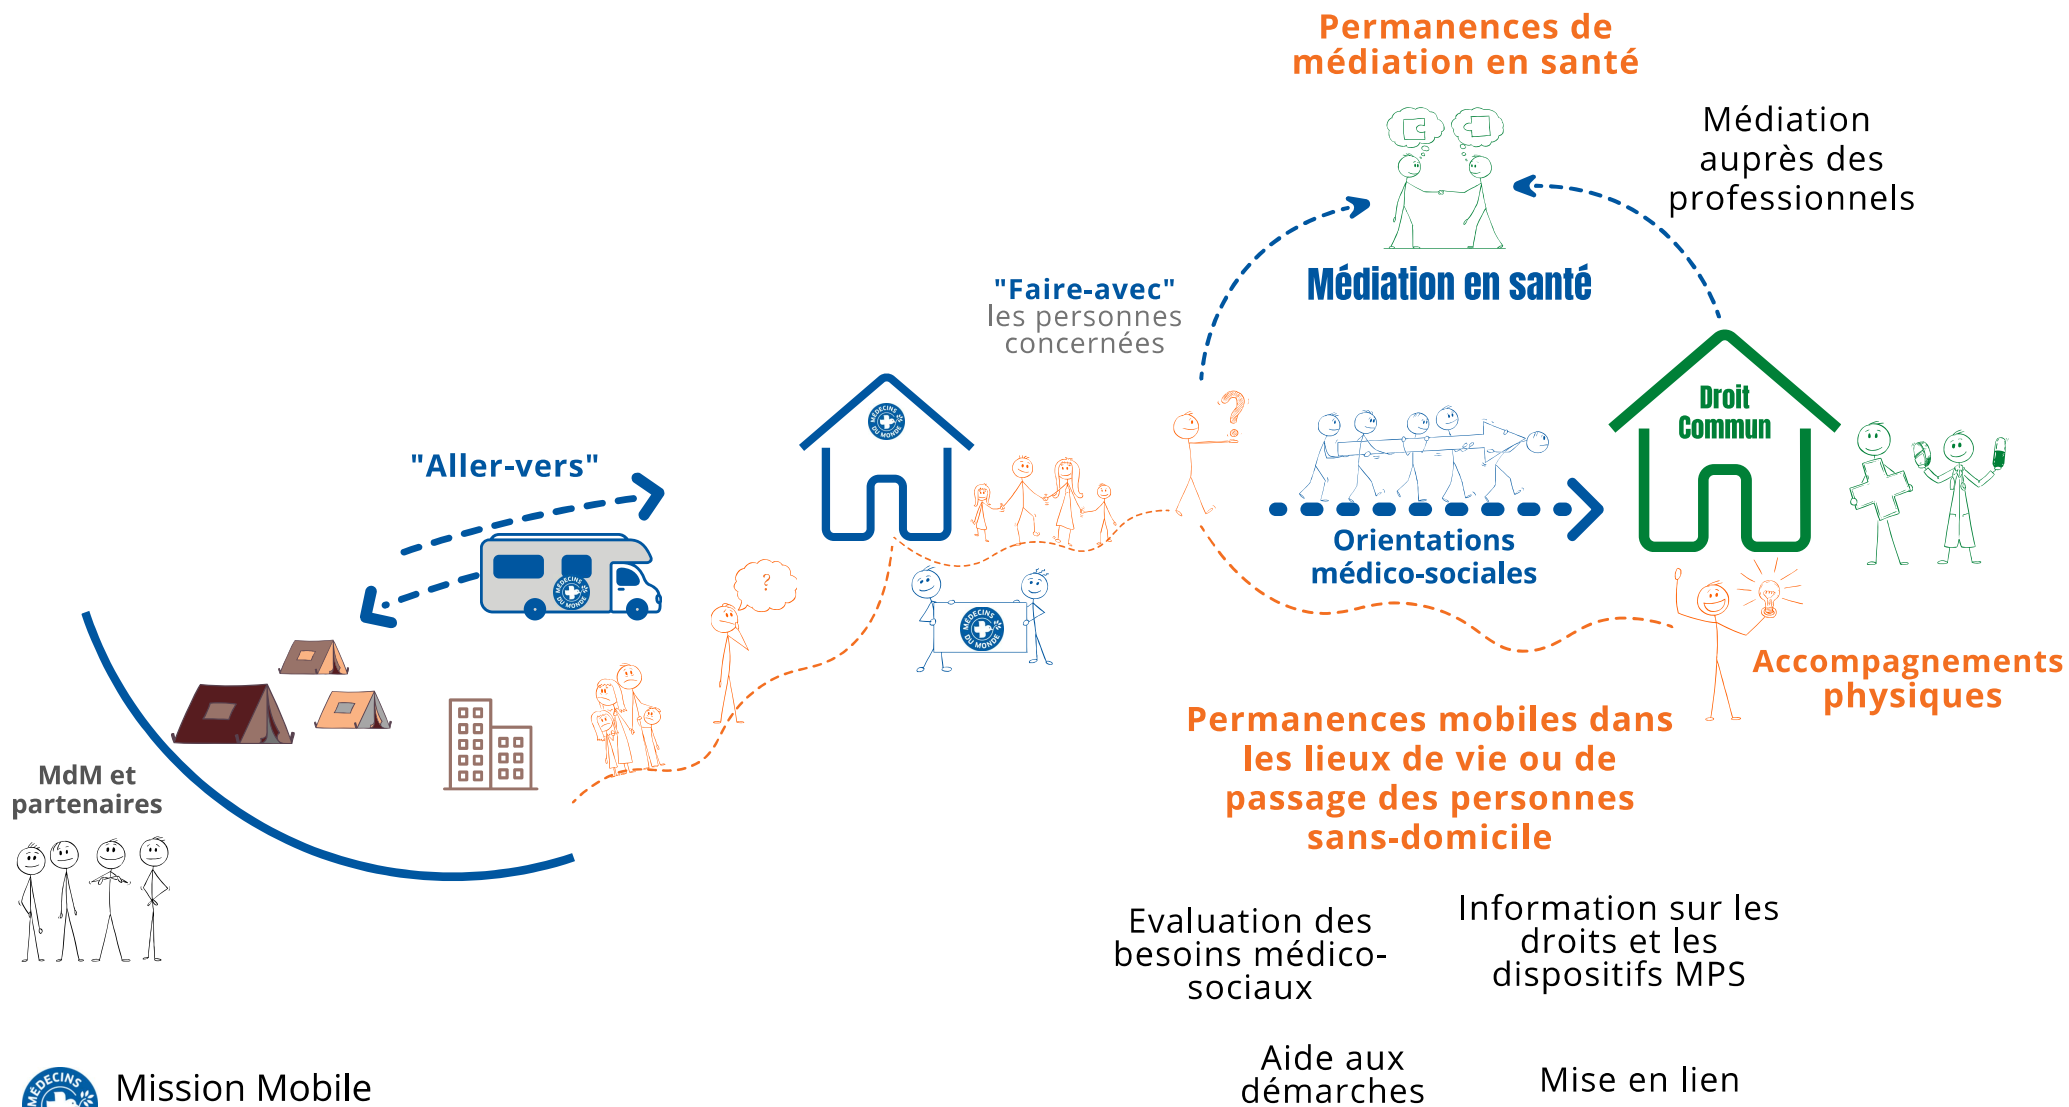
Permanences de médiation en santé

Médiation auprès des professionnels

Médiation en santé

"Faire-avec" les personnes concernées

"Aller-vers"

Droit Commun

Orientations médico-sociales

Accompagnements physiques

Permanences mobiles dans les lieux de vie ou de passage des personnes sans-domicile

MdM et partenaires

Evaluation des besoins médico-sociaux

Information sur les droits et les dispositifs MPS

Aide aux démarches

Mise en lien

Mission Mobile